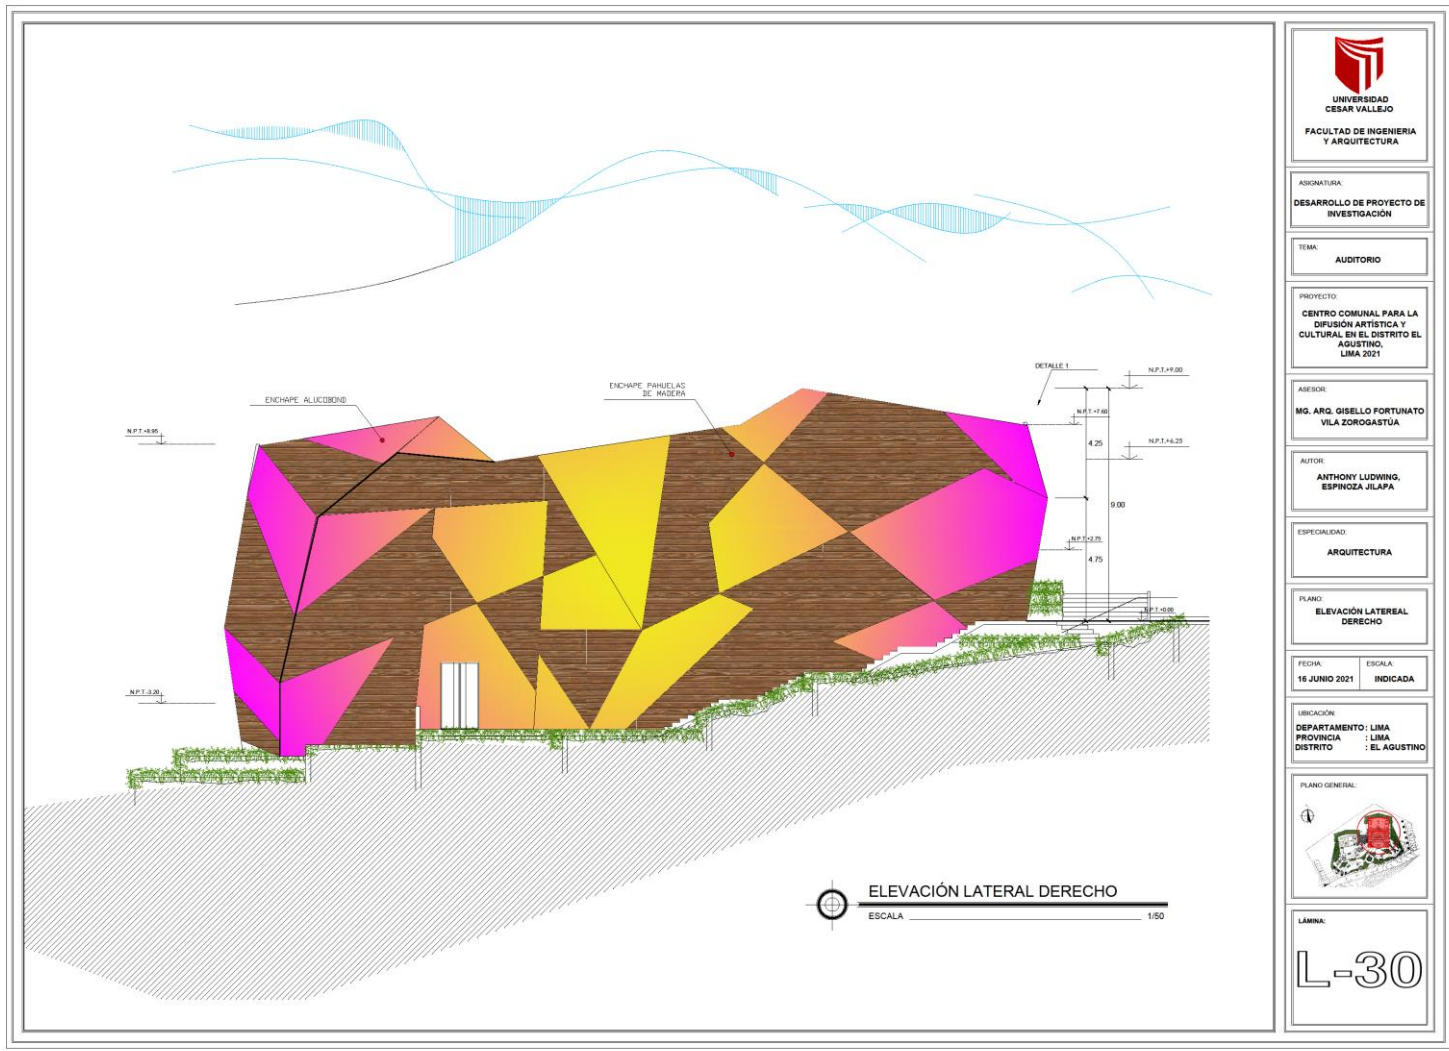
ENCHAPE ALUCOBOND

ENCHAPE PAHUELAS DE MADERA

DETALLE 1

N.P.T.+9.00

N.P.T.+7.60

4.25

N.P.T.+6.25

9.00

N.P.T.+2.75

4.75

N.P.T.+0.00

N.P.T.+8.95

N.P.T.-3.20

ELEVACIÓN LATERAL DERECHO

ESCALA 1/50

UNIVERSIDAD CESAR VALLEJO

FACULTAD DE INGENIERIA Y ARQUITECTURA

ASIGNATURA:
DESARROLLO DE PROYECTO DE INVESTIGACIÓN

TEMA:
AUDITORIO

PROYECTO:
CENTRO COMUNAL PARA LA DIFUSIÓN ARTÍSTICA Y CULTURAL EN EL DISTRITO EL AGUSTINO, LIMA 2021

ASESOR:
MG. ARQ. GISELLO FORTUNATO VILA ZOROGASTÚA

AUTOR:
ANTHONY LUDWING, ESPINOZA JILAPA

ESPECIALIDAD:
ARQUITECTURA

PLANO:
ELEVACIÓN LATEREAL DERECHO

FECHA:
16 JUNIO 2021

ESCALA:
INDICADA

UBICACIÓN:
DEPARTAMENTO : LIMA
PROVINCIA : LIMA
DISTRITO : EL AGUSTINO

PLANO GENERAL:

LÁMINA:
L-30